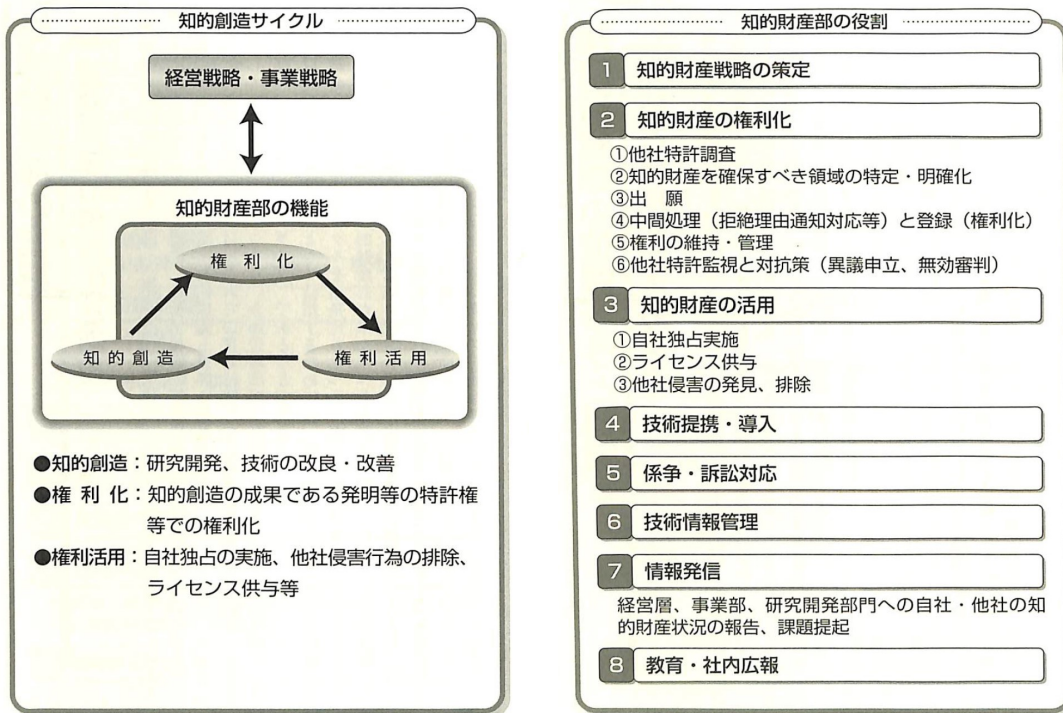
知的創造サイクル

経営戦略・事業戦略

知的財産部の機能

権利化

知的創造

権利活用

●知的創造：研究開発、技術の改良・改善
●権利化：知的創造の成果である発明等の特許権等での権利化
●権利活用：自社独占の実施、他社侵害行為の排除、ライセンス供与等

知的財産部の役割

1 知的財産戦略の策定

2 知的財産の権利化
①他社特許調査
②知的財産を確保すべき領域の特定・明確化
③出　願
④中間処理（拒絶理由通知対応等）と登録（権利化）
⑤権利の維持・管理
⑥他社特許監視と対抗策（異議申立、無効審判）

3 知的財産の活用
①自社独占実施
②ライセンス供与
③他社侵害の発見、排除

4 技術提携・導入

5 係争・訴訟対応

6 技術情報管理

7 情報発信
経営層、事業部、研究開発部門への自社・他社の知的財産状況の報告、課題提起

8 教育・社内広報